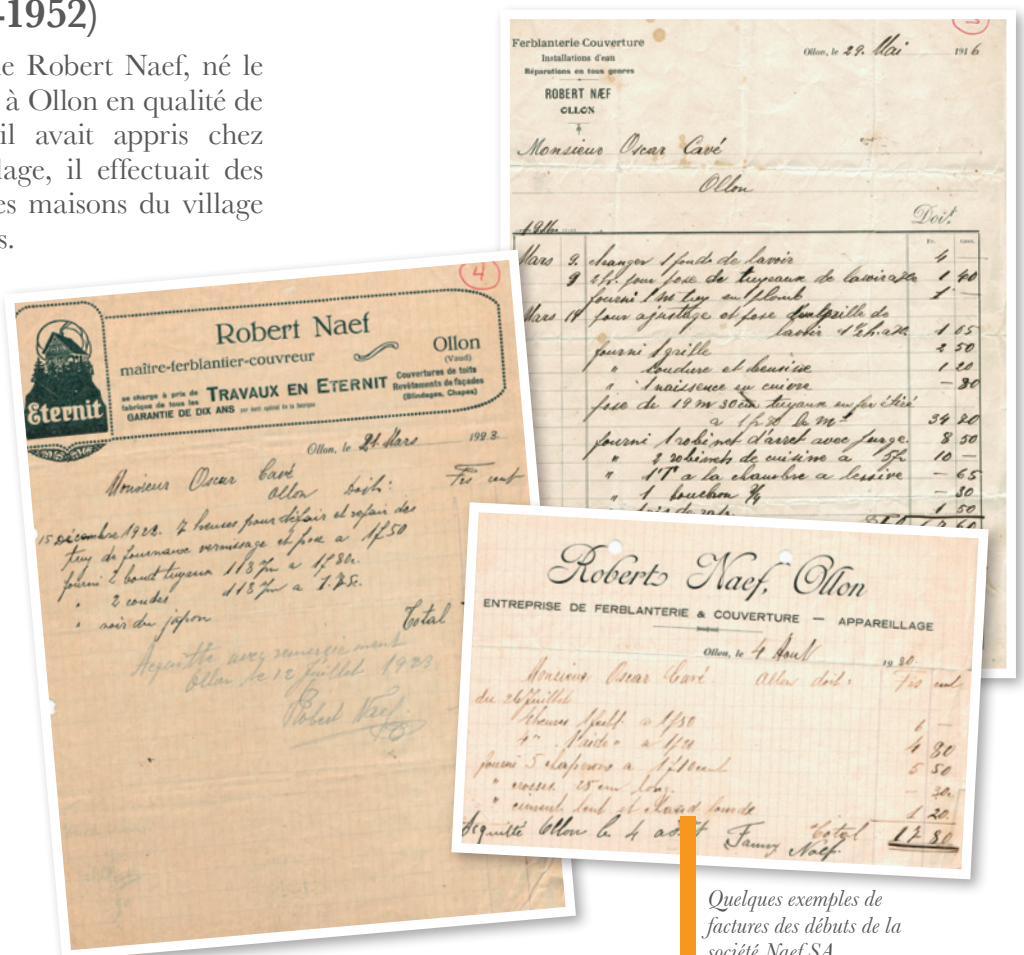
-1952)

e Robert Naef, né le à Ollon en qualité de il avait appris chez lage, il effectuait des es maisons du village s.

Ferblanterie Couverture
Installations d'eau
Réparations en tous genres
ROBERT NÆF
OLLON

Ollon, le 29. Mai 1916

Monsieur Oscar Cavé
Ollon
Doit

| | | | Fr. | Cent. |
|---|---|---|---|---|
| Mars | 9. | changer 1 fond de lavoir | 4 | |
| | 9 | 2 h. pour pose de tuyaux de lavoir | 1 | 40 |
| | | fourni 1 m tuy. en plomb | 1 | |
| Mars | 14 | pour ajustage et pose 1 grille de lavoir 1 1/2 h. | 1 | 05 |
| | | fourni 1 grille | 2 | 50 |
| | | " soudure et benzine | 1 | 20 |
| | | " 1 naissance en cuivre | | 80 |
| | | pose de 19 m 30 cm tuyaux en fer étiré à 1 f. 80 le m | 34 | 80 |
| | | fourni 1 robinet d'arret avec purge | 8 | 50 |
| | | " 2 robinets de cuisine à 5 f. | 10 | |
| | | " 1 T à la chambre a lessive | | 65 |
| | | " 1 bouchon | | 30 |
| | | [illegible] | 1 | 50 |

Eternit
Robert Naef
maître-ferblantier-couvreur
Ollon (Vaud)
se charge à prix de fabrique de tous les TRAVAUX EN ETERNIT Couvertures de toits Revêtements de façades (Blindages, Chapes)
GARANTIE DE DIX ANS par tout emploi de la fabrique

Ollon, le 21 Mars 1923.

Monsieur Oscar Cavé
Ollon doit: Frs cent
15 décembre 1922. 7 heures pour défaire et refaire des tuy. de fourneaux vernissage et pose a 1f.50
fourni 2 bout tuyaux 1.13 fr a 1f.80.
" 2 coudes 1.13 fr a 1.25.
" noir du japon
Total

Acquitté avec remerciement
Ollon le 12 Juillet 1923.
Robert Naef

Robert Naef, Ollon
ENTREPRISE DE FERBLANTERIE & COUVERTURE — APPAREILLAGE

Ollon, le 4 Août 1920.

Monsieur Oscar Cavé Ollon doit: Frs cent
du 26 Juillet
4 heures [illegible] a 1f.50 6 —
4" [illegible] a 1f.20 4 80
fourni 5 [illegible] a 1f.10 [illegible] 5 50
" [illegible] 25 cm long. — 30
" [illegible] 1 20
Total 17 80
Acquitté Ollon le 4 août Fanny Naef

Quelques exemples de factures des débuts de la société Naef SA